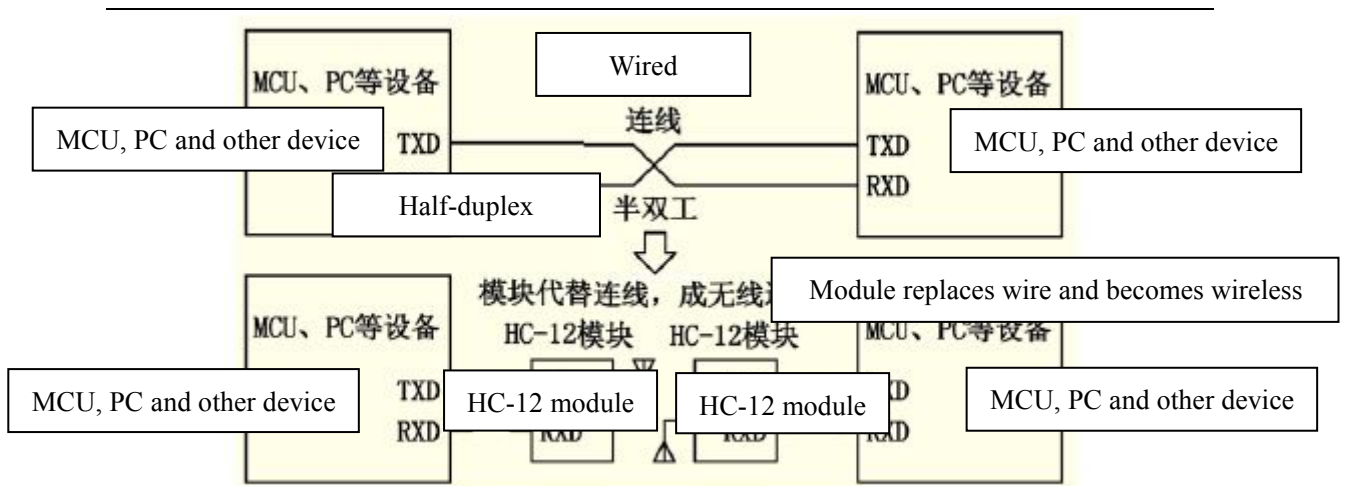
MCU、PC等设备

Wired

MCU、PC等设备

MCU, PC and other device

TXD

连线

TXD

MCU, PC and other device

RXD

Half-duplex

半双工

模块代替连线，成无线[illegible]

Module replaces wire and becomes wireless

MCU、PC等设备

HC-12模块

HC-12模块

MCU、PC等设备

MCU, PC and other device

TXD

RXD

HC-12 module

RXD

HC-12 module

RXD

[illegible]D

RXD

MCU, PC and other device